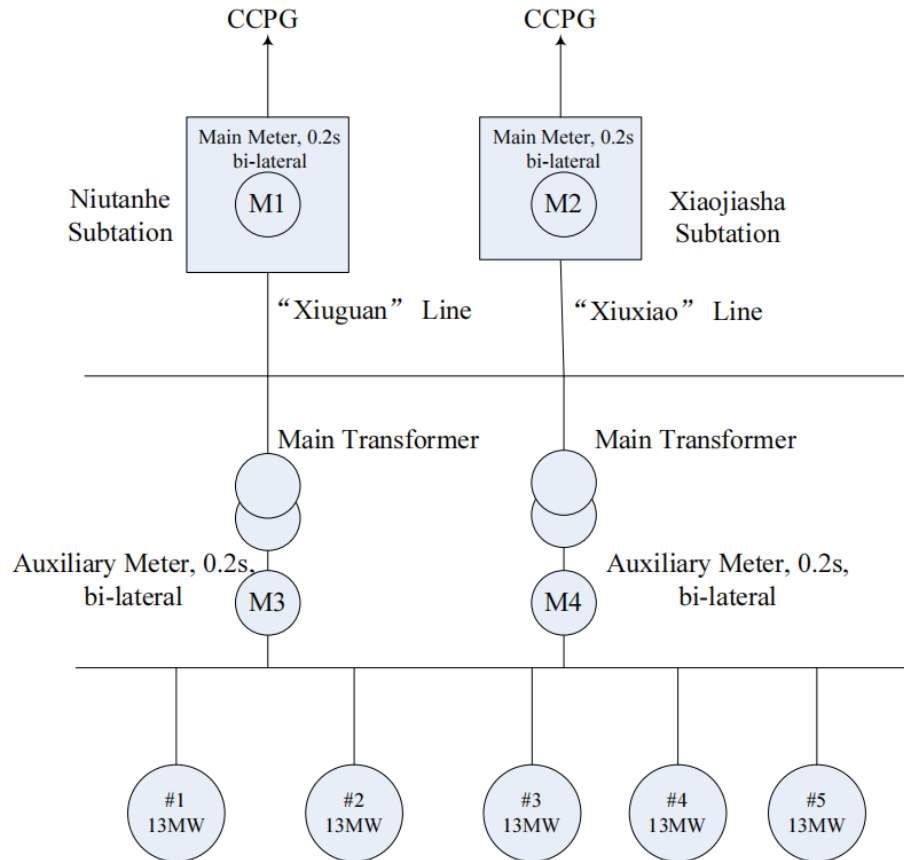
CCPG

CCPG

Main Meter, 0.2s bi-lateral

M1

Niutanhe Subtation

Main Meter, 0.2s bi-lateral

M2

Xiaojiasha Subtation

“Xiuguan” Line

“Xiuxiao” Line

Main Transformer

Main Transformer

Auxiliary Meter, 0.2s, bi-lateral

M3

M4

Auxiliary Meter, 0.2s, bi-lateral

#1 13MW

#2 13MW

#3 13MW

#4 13MW

#5 13MW